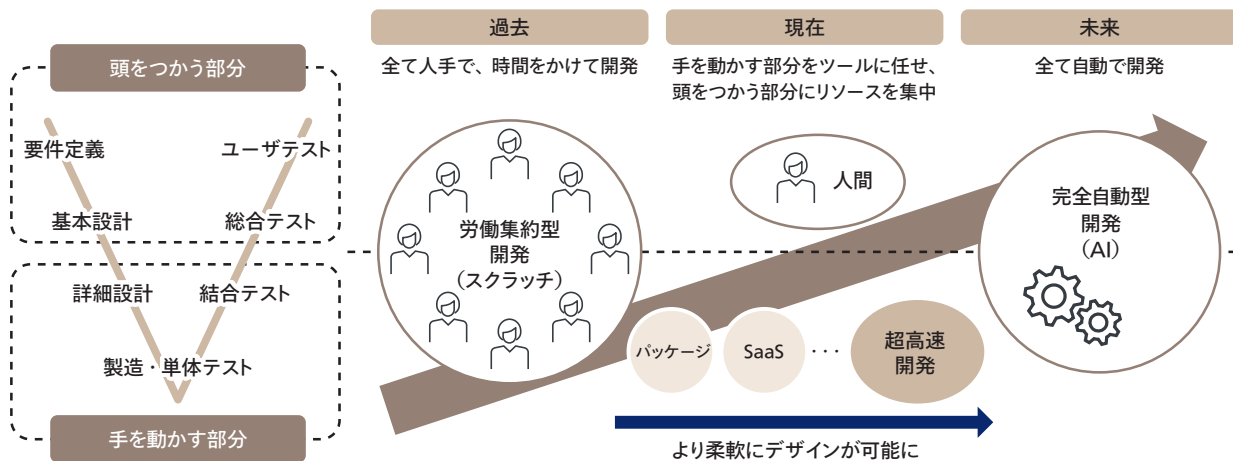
頭をつかう部分

要件定義
ユーザテスト
基本設計
総合テスト
詳細設計
結合テスト
製造・単体テスト

手を動かす部分

過去
全て人手で、時間をかけて開発

現在
手を動かす部分をツールに任せ、頭をつかう部分にリソースを集中

未来
全て自動で開発

労働集約型
開発
（スクラッチ）

人間

完全自動型
開発
（AI）

パッケージ
SaaS
・・・
超高速
開発

より柔軟にデザインが可能に